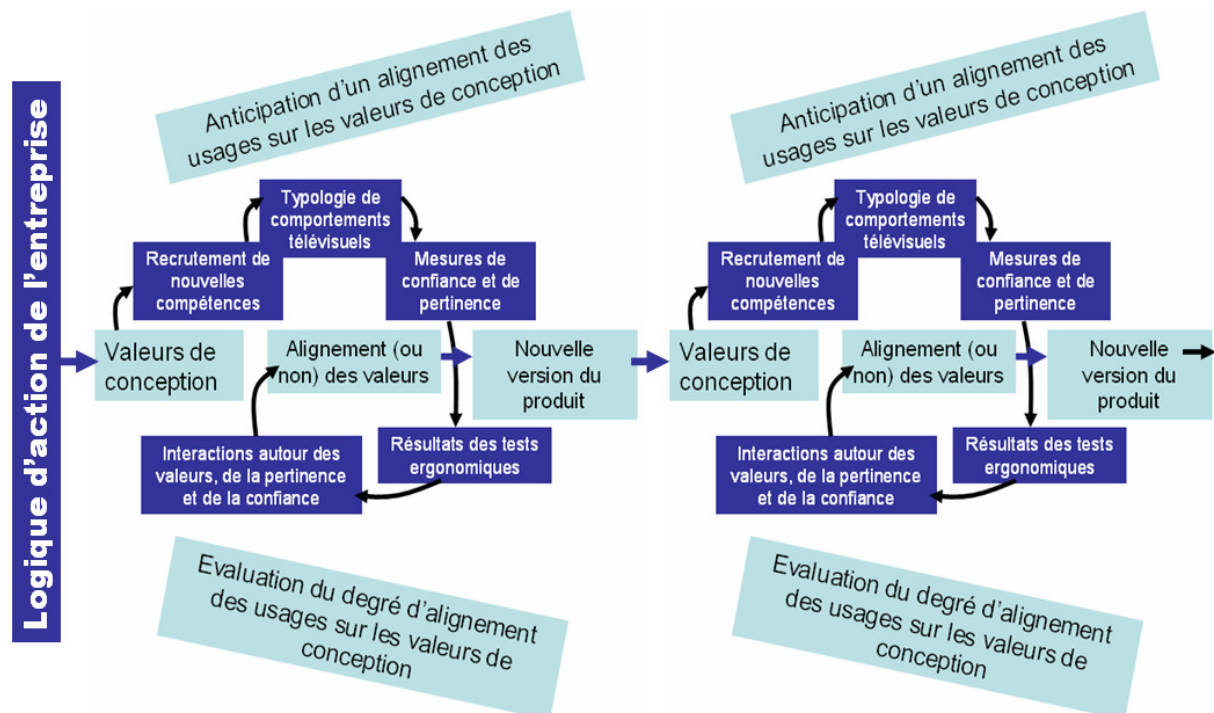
Logique d'action de l'entreprise

Anticipation d'un alignement des usages sur les valeurs de conception

Typologie de comportements télévisuels

Recrutement de nouvelles compétences

Mesures de confiance et de pertinence

Valeurs de conception

Alignement (ou non) des valeurs

Nouvelle version du produit

Interactions autour des valeurs, de la pertinence et de la confiance

Résultats des tests ergonomiques

Evaluation du degré d'alignement des usages sur les valeurs de conception

Anticipation d'un alignement des usages sur les valeurs de conception

Typologie de comportements télévisuels

Recrutement de nouvelles compétences

Mesures de confiance et de pertinence

Valeurs de conception

Alignement (ou non) des valeurs

Nouvelle version du produit

Interactions autour des valeurs, de la pertinence et de la confiance

Résultats des tests ergonomiques

Evaluation du degré d'alignement des usages sur les valeurs de conception